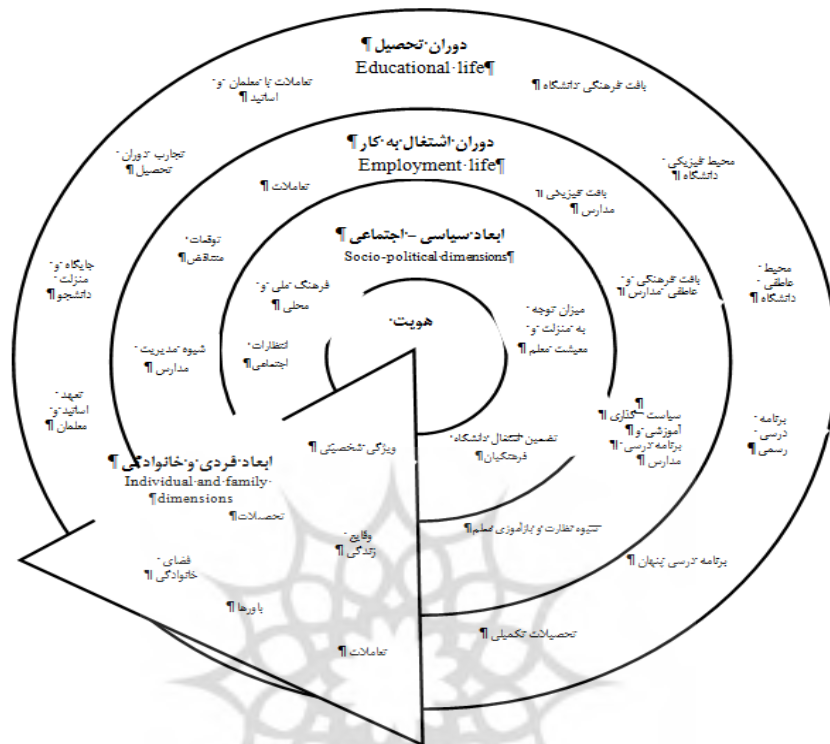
دوران·تحصیل¶
Educational·life¶

تعاملات·با·معلمان·و· اساتید¶

بافت·فرهنگی·دانشگاه¶

دوران·اشتغال·به·کار¶
Employment·life¶

تجارب·دوران· تحصیل¶

محیط·فیزیکی· دانشگاه¶

تعاملات¶

بافت·فیزیکی·ا· مدارس¶

ابعاد·سیاسی·-اجتماعی¶
Socio-political·dimensions¶

توقعات· متناقض¶

جایگاه·و· منزلت· دانشجو¶

فرهنگ·ملی·و· محلی¶

بافت·فرهنگی·و· عاطفی·مدارس¶

محیط· عاطفی· دانشگاه¶

هویت·

میزان·توجه· به·منزلت·و· معیشت·معلم¶

شیوه·مدیریت· مدارس¶

انتظارات· اجتماعی¶

تعهد· اساتید·و· معلمان¶

¶
سیاست·گذاری¶ آموزشی·و¶ برنامه·درسی·¶ مدارس¶

برنامه· درسی· رسمی¶

تضمین·اشتغال·دانشگاه· فرهنگیان¶

ویژگی·شخصیتی¶

ابعاد·فردی·و·خانوادگی¶
Individual·and·family· ¶dimensions

تحصیلات¶

شیوه·نظارت·و·بازآموزی·معلم¶

وقایع· زندگی¶

فضای· خانوادگی¶

برنامه·درسی·پنهان¶

باورها¶

تحصیلات·تکمیلی¶

تعاملات¶